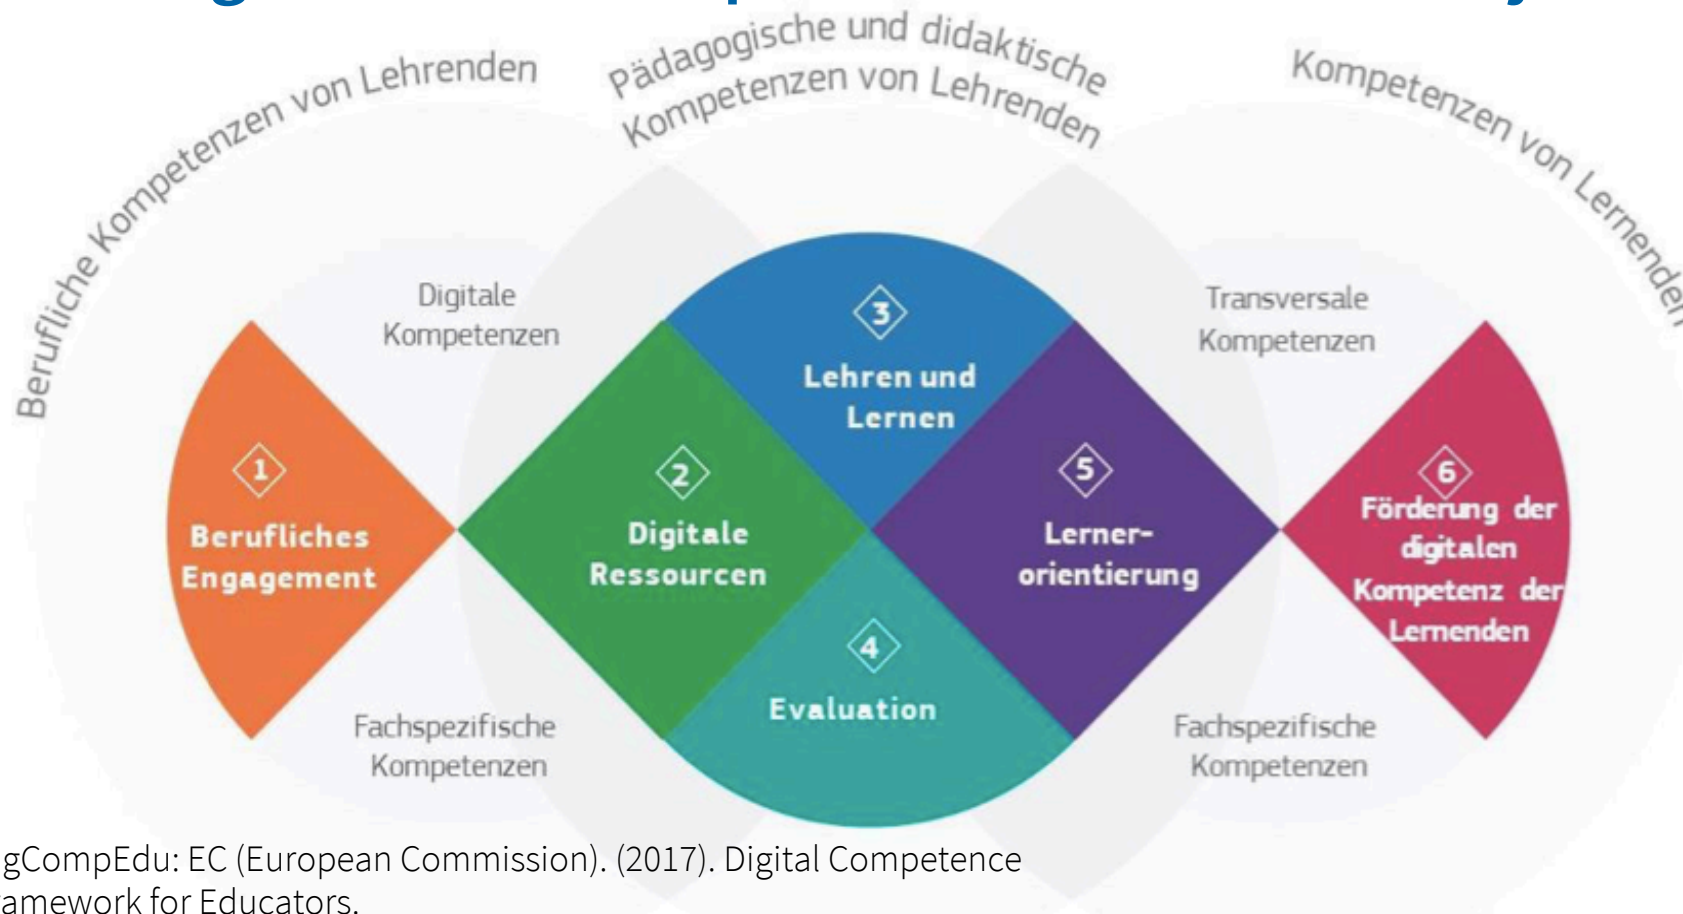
Berufliche Kompetenzen von Lehrenden

Pädagogische und didaktische Kompetenzen von Lehrenden

Kompetenzen von Lernenden

Digitale Kompetenzen

Transversale Kompetenzen

3 Lehren und Lernen

1 Berufliches Engagement

2 Digitale Ressourcen

5 Lerner-orientierung

6 Förderung der digitalen Kompetenz der Lernenden

4 Evaluation

Fachspezifische Kompetenzen

Fachspezifische Kompetenzen

gCompEdu: EC (European Commission). (2017). Digital Competence amework for Educators.